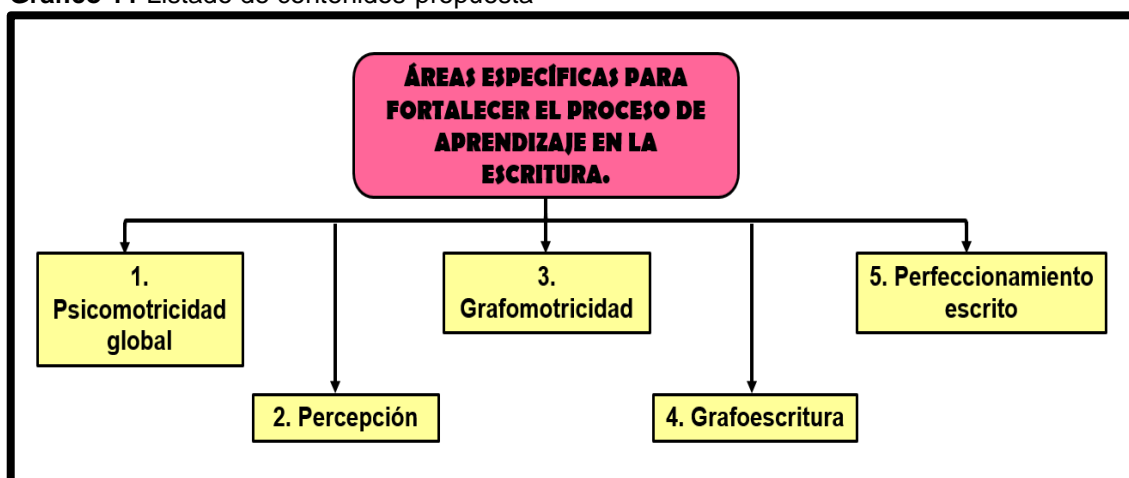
Gráfico 1: Listado de contenidos propuesta

ÁREAS ESPECÍFICAS PARA FORTALECER EL PROCESO DE APRENDIZAJE EN LA ESCRITURA.

1. Psicomotricidad global

2. Percepción

3. Grafomotricidad

4. Grafoescritura

5. Perfeccionamiento escrito